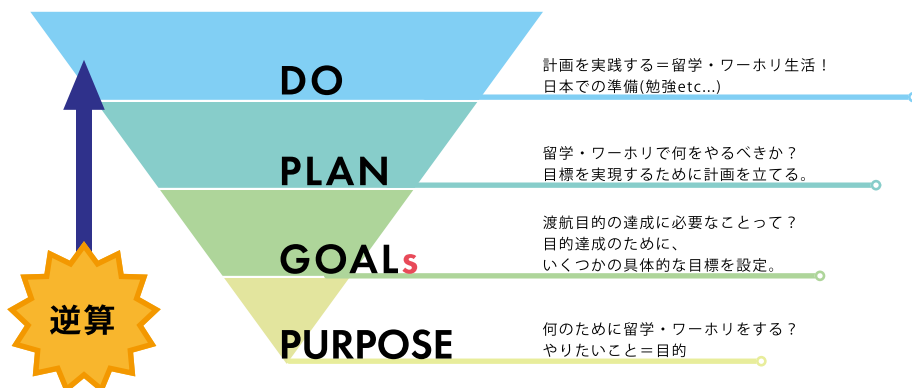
逆算

DO

計画を実践する＝留学・ワーホリ生活！
日本での準備(勉強etc...)

PLAN

留学・ワーホリで何をやるべきか？
目標を実現するために計画を立てる。

GOALs

渡航目的の達成に必要なことって？
目的達成のために、
いくつかの具体的な目標を設定。

PURPOSE

何のために留学・ワーホリをする？
やりたいこと＝目的